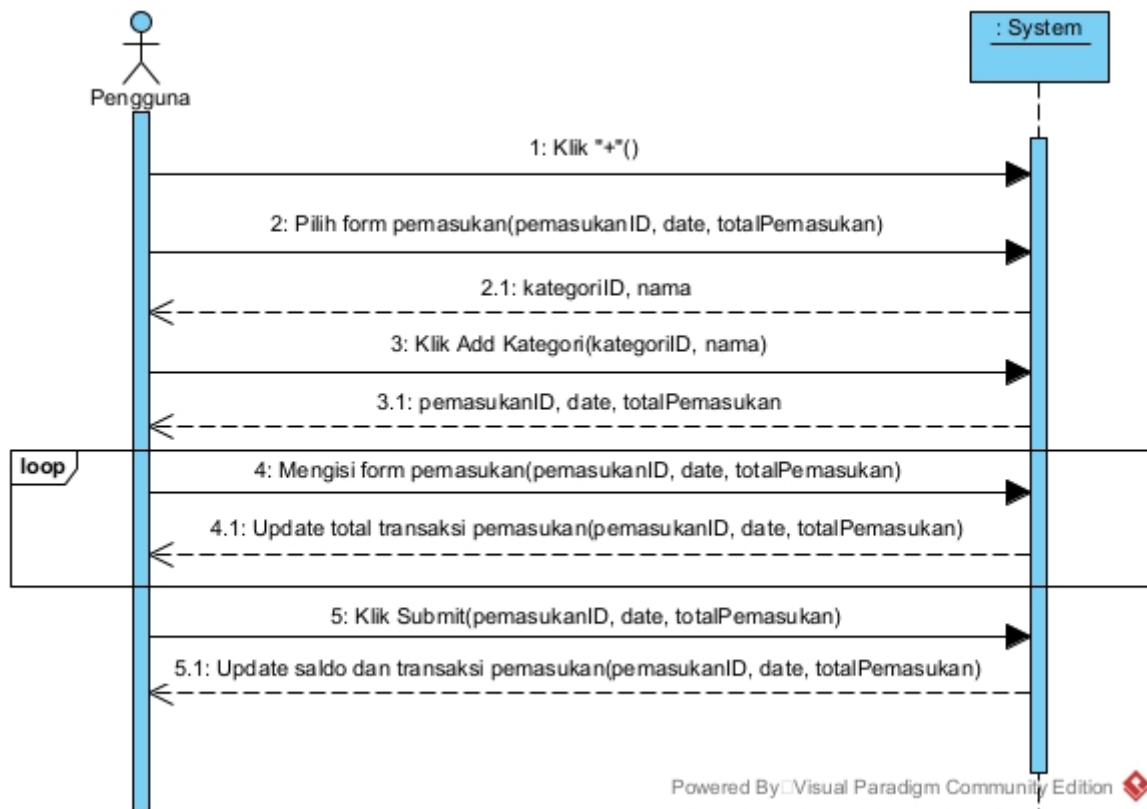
Pengguna

: System

1: Klik "+"()

2: Pilih form pemasukan(pemasukanID, date, totalPemasukan)

2.1: kategoriID, nama

3: Klik Add Kategori(kategoriID, nama)

3.1: pemasukanID, date, totalPemasukan

loop

4: Mengisi form pemasukan(pemasukanID, date, totalPemasukan)

4.1: Update total transaksi pemasukan(pemasukanID, date, totalPemasukan)

5: Klik Submit(pemasukanID, date, totalPemasukan)

5.1: Update saldo dan transaksi pemasukan(pemasukanID, date, totalPemasukan)

Powered By□Visual Paradigm Community Edition